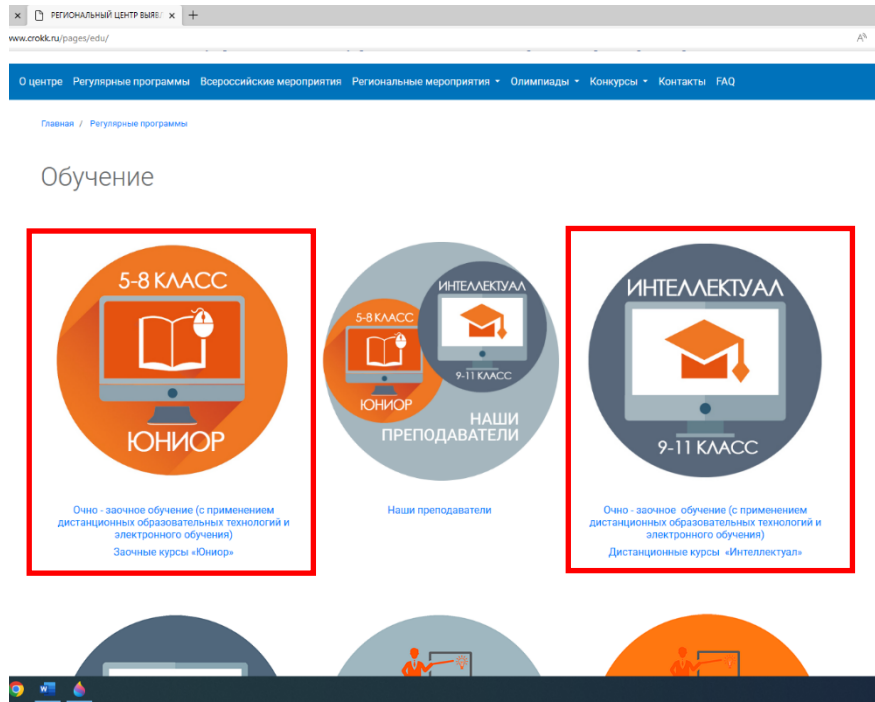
РЕГИОНАЛЬНЫЙ ЦЕНТР ВЫЯВ

www.crokk.ru/pages/edu/

О центре Регулярные программы Всероссийские мероприятия Региональные мероприятия Олимпиады Конкурсы Контакты FAQ

Главная / Регулярные программы

Обучение

5-8 КЛАСС

ЮНИОР

Очно - заочное обучение (с применением дистанционных образовательных технологий и электронного обучения)

Заочные курсы «Юниор»

5-8 КЛАСС

ЮНИОР

ИНТЕЛЛЕКТУАЛ

9-11 КЛАСС

НАШИ ПРЕПОДАВАТЕЛИ

Наши преподаватели

ИНТЕЛЛЕКТУАЛ

9-11 КЛАСС

Очно - заочное обучение (с применением дистанционных образовательных технологий и электронного обучения)

Дистанционные курсы «Интеллектуал»